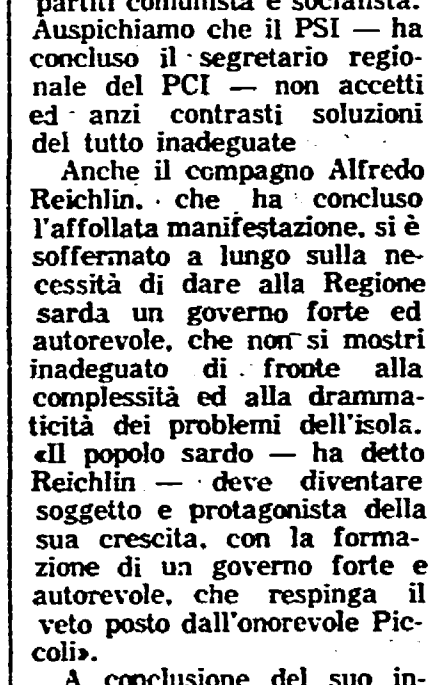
partiti comunista e socialista. Auspichiamo che il PSI — ha concluso il segretario regionale del PCI — non accetti ed anzi contrasti soluzioni del tutto inadeguate

Anche il compagno Alfredo Reichlin, che ha concluso l'affollata manifestazione, si è soffermato a lungo sulla necessità di dare alla Regione sarda un governo forte ed autorevole, che non si mostri inadeguato di fronte alla complessità ed alla drammaticità dei problemi dell'isola. «Il popolo sardo — ha detto Reichlin — deve diventare soggetto e protagonista della sua crescita, con la formazione di un governo forte e autorevole, che respinga il veto posto dall'onorevole Piccoli».

A conclusione del suo in-